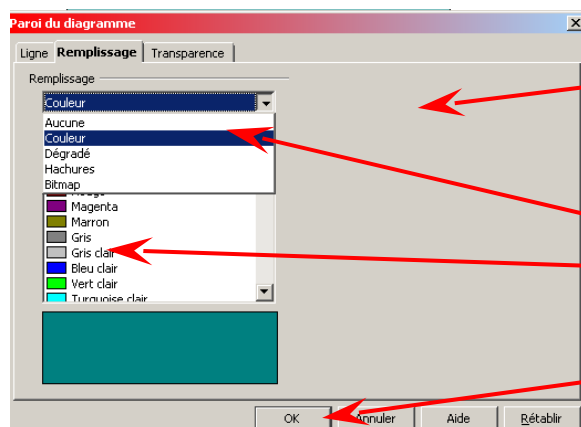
Paroi du diagramme

Ligne | Remplissage | Transparence

Remplissage

Couleur

Aucune
Couleur
Dégradé
Hachures
Bitmap

Magenta
Marron
Gris
Gris clair
Bleu clair
Vert clair
Turquoise clair

OK
Annuler
Aide
Rétablir